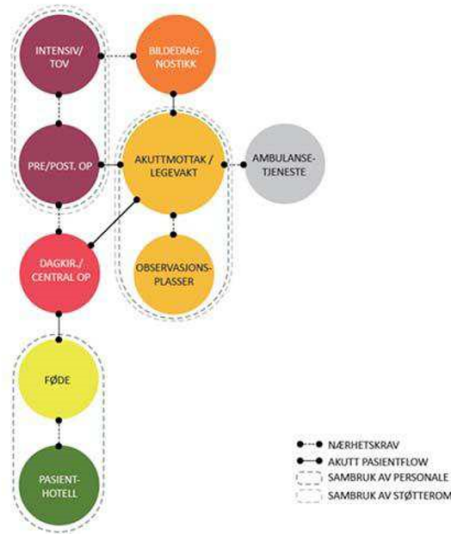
INTENSIV/ TOV

BILDEDIAG-NOSTIKK

PRE/POST. OP

AKUTTMOTTAK / LEGEVAKT

AMBULANSE-TJENESTE

DAGKIR./ CENTRAL OP

OBSERVASJONS-PLASSER

FØDE

PASIENT-HOTELL

NÆRHETSKRAV
AKUTT PASIENTFLOW
SAMBRUK AV PERSONALE
SAMBRUK AV STØTTEROM